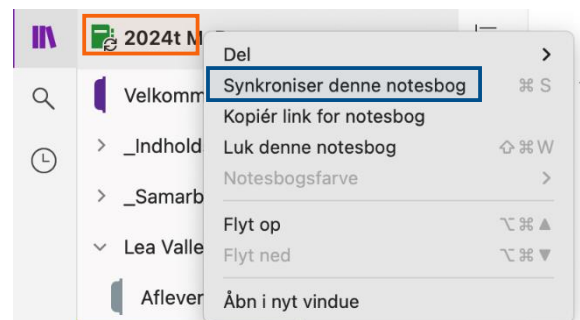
2024t M

Velkomm

_Indhold

_Samarb

Lea Valle

Aflever

Del

Synkroniser denne notesbog ⌘ S

Kopiér link for notesbog

Luk denne notesbog ⇧⌘W

Notesbogsfarve

Flyt op ⌥⌘▲

Flyt ned ⌥⌘▼

Åbn i nyt vindue